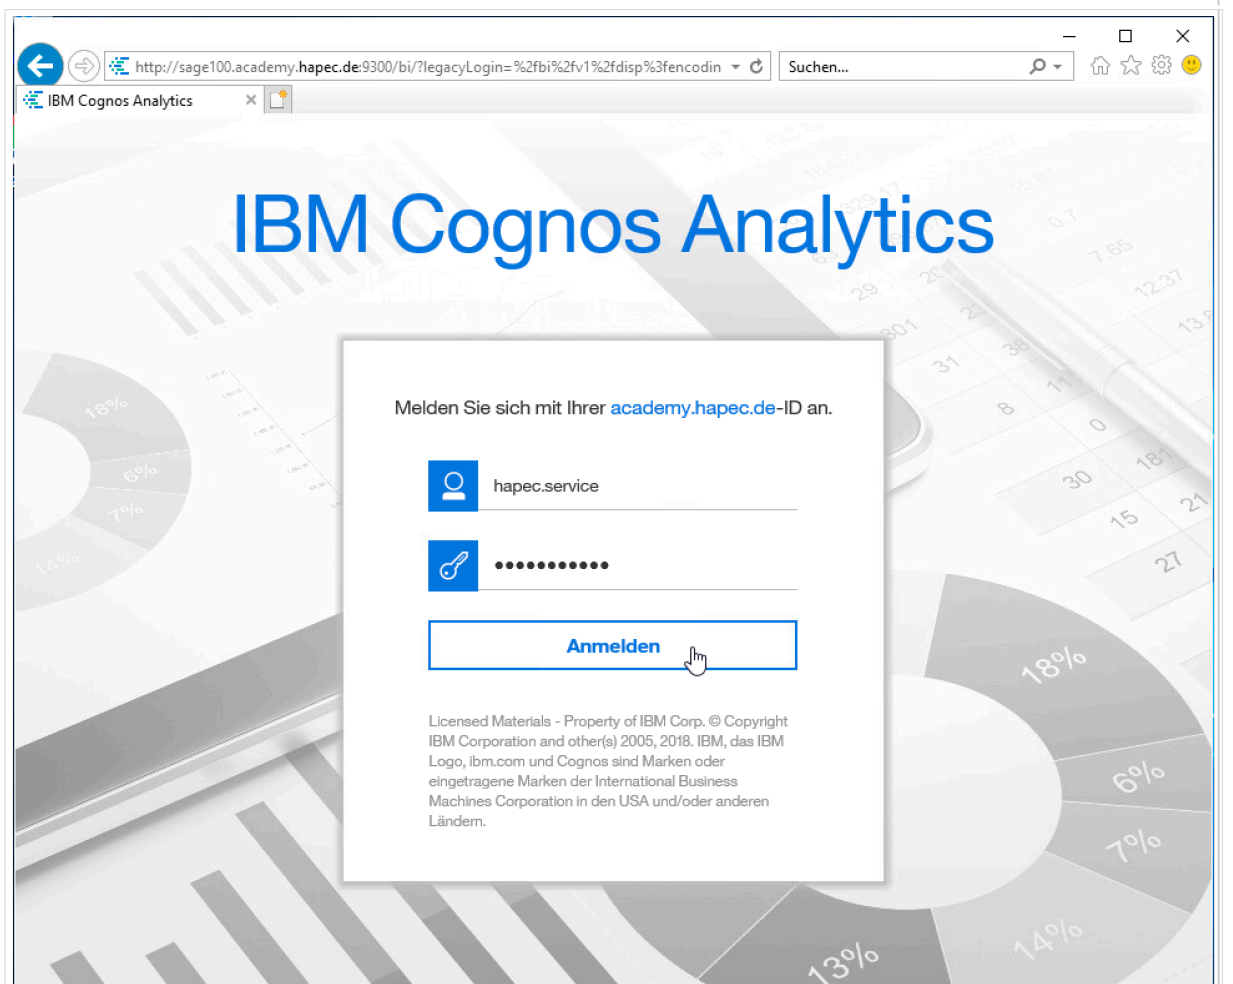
http://sage100.academy.hapec.de:9300/bi/?legacyLogin=%2fbi%2fv1%2fdisp%3fencodin

Suchen...

IBM Cognos Analytics

IBM Cognos Analytics

Melden Sie sich mit Ihrer academy.hapec.de-ID an.

hapec.service

••••••••••••

Anmelden

Licensed Materials - Property of IBM Corp. © Copyright IBM Corporation and other(s) 2005, 2018. IBM, das IBM Logo, ibm.com und Cognos sind Marken oder eingetragene Marken der International Business Machines Corporation in den USA und/oder anderen Ländern.

18%
6%
7%
14%
18%
6%
7%
14%
13%